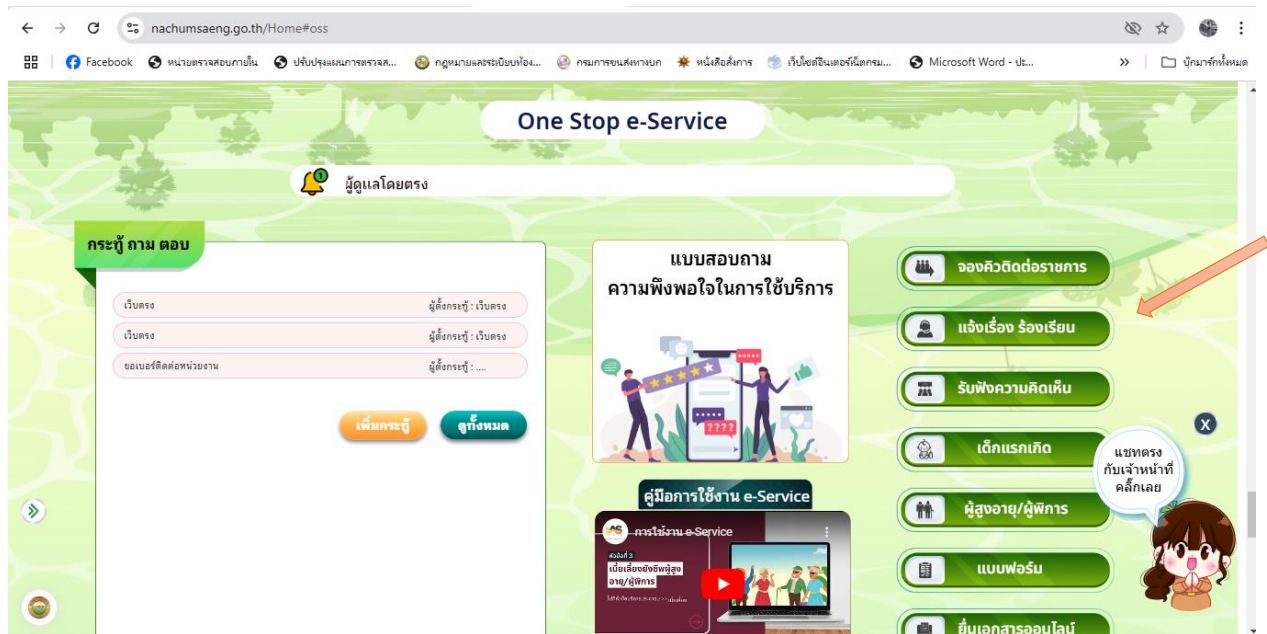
nachumsaeng.go.th/Home#oss

Facebook หน่วยตรวจสอบภายใน ปรับปรุงแผนการตรวจส... กฎหมายและระเบียบท้อง... กรมการขนส่งทางบก หนังสือสั่งการ เว็บไซต์อินเตอร์เน็ตกรม... Microsoft Word - ประ... » บุ๊กมาร์กทั้งหมด

One Stop e-Service

1 ผู้ดูแลโดยตรง

กระทู้ ถาม ตอบ

| | |
|---|---|
| เว็บตรง | ผู้ตั้งกระทู้ : เว็บตรง |
| เว็บตรง | ผู้ตั้งกระทู้ : เว็บตรง |
| ขอเบอร์ติดต่อหน่วยงาน | ผู้ตั้งกระทู้ : .... |

เพิ่มกระทู้ ดูทั้งหมด

แบบสอบถาม ความพึงพอใจในการใช้บริการ

????

คู่มือการใช้งาน e-Service

การใช้งาน e-Service

หัวข้อที่ 3 เบี้ยเลี้ยงยังชีพผู้สูงอายุ/ผู้พิการ

จองคิวติดต่อราชการ

แจ้งเรื่อง ร้องเรียน

รับฟังความคิดเห็น

เด็กแรกเกิด

ผู้สูงอายุ/ผู้พิการ

แบบฟอร์ม

ยื่นเอกสารออนไลน์

X

แชทตรง กับเจ้าหน้าที่ คลิ๊กเลย